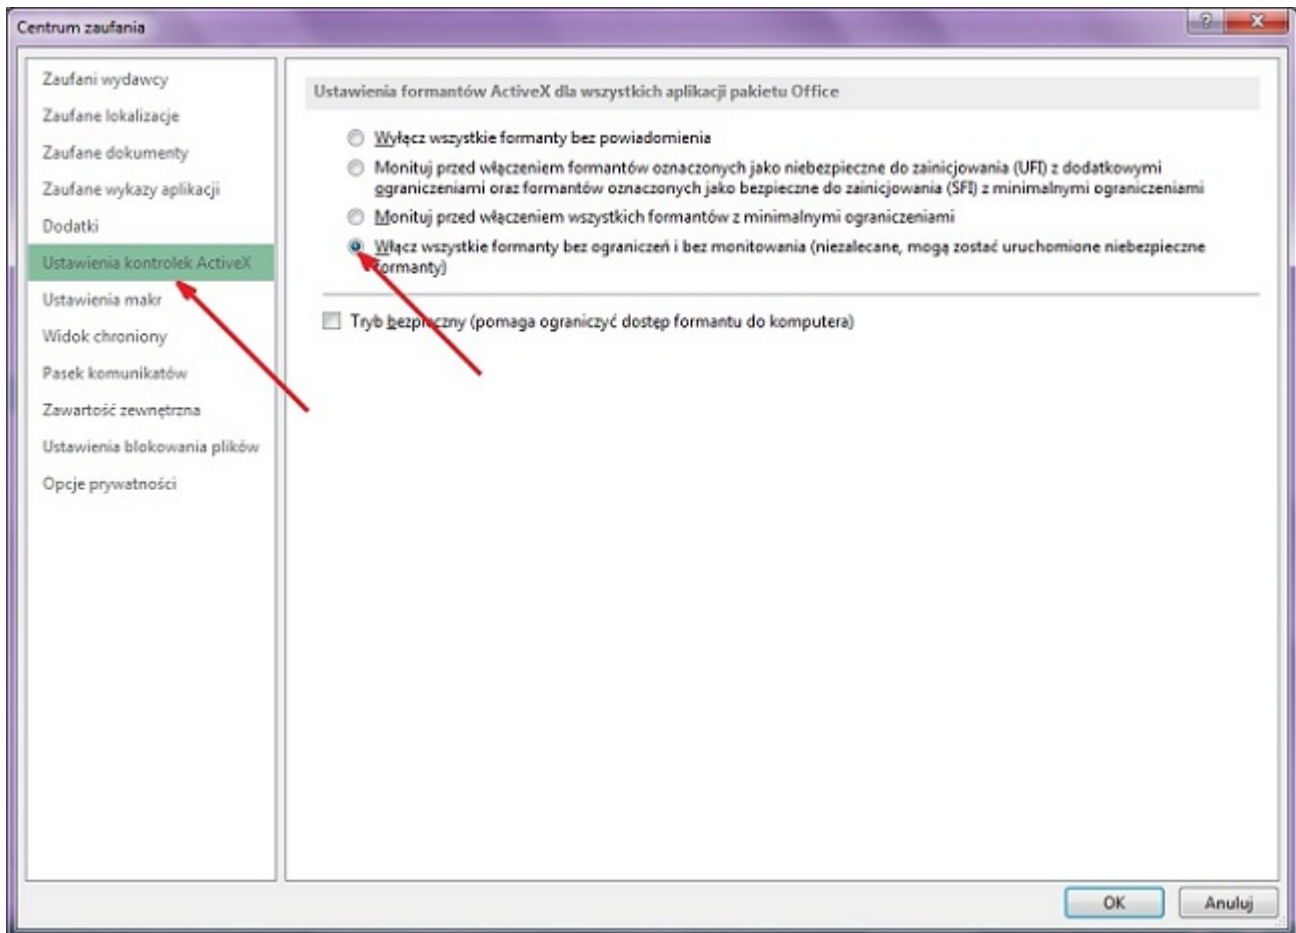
Centrum zaufania

?

X

Zaufani wydawcy
Zaufane lokalizacje
Zaufane dokumenty
Zaufane wykazy aplikacji
Dodatki
Ustawienia kontrolek ActiveX
Ustawienia makr
Widok chroniony
Pasek komunikatów
Zawartość zewnętrzna
Ustawienia blokowania plików
Opcje prywatności

Ustawienia formantów ActiveX dla wszystkich aplikacji pakietu Office

Wyłącz wszystkie formanty bez powiadomienia

Monituj przed włączeniem formantów oznaczonych jako niebezpieczne do zainicjowania (UFI) z dodatkowymi ograniczeniami oraz formantów oznaczonych jako bezpieczne do zainicjowania (SFI) z minimalnymi ograniczeniami

Monituj przed włączeniem wszystkich formantów z minimalnymi ograniczeniami

Włącz wszystkie formanty bez ograniczeń i bez monitowania (niezalecane, mogą zostać uruchomione niebezpieczne formanty)

Tryb bezpieczny (pomaga ograniczyć dostęp formantu do komputera)

OK

Anuluj